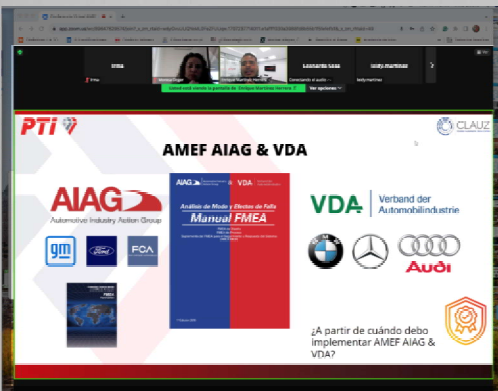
irma

Irma

Leonardo Lara

Conectando el audio ...

leidy martinez

leidy martinez

Usted está viendo la pantalla de Enrique Martínez Herrera

Ver opciones

PTi

CLAUZ

AMEF AIAG & VDA

AIAG

Automotive Industry Action Group

gm

Ford

FCA

FMEA

AIAG

VDA

Análisis de Modo y Efectos de Falla

Manual FMEA

VDA

Verband der Automobilindustrie

Audi

¿A partir de cuándo debo implementar AMEF AIAG & VDA?